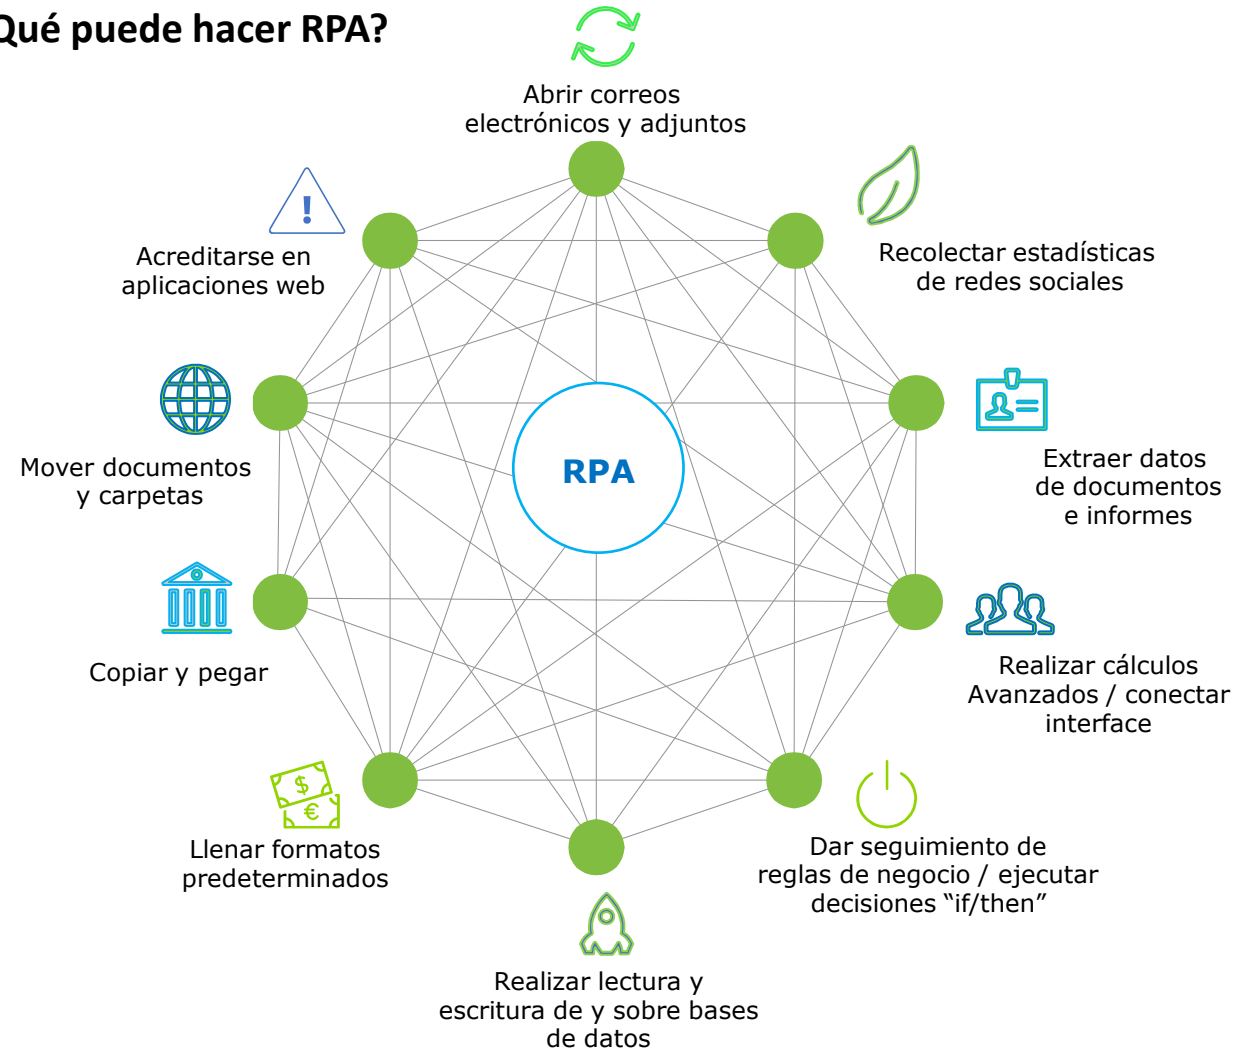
Qué puede hacer RPA?

Abrir correos electrónicos y adjuntos

Recolectar estadísticas de redes sociales

Extraer datos de documentos e informes

Realizar cálculos Avanzados / conectar interface

Dar seguimiento de reglas de negocio / ejecutar decisiones “if/then”

Realizar lectura y escritura de y sobre bases de datos

Llenar formatos predeterminados

Copiar y pegar

Mover documentos y carpetas

Acreditarse en aplicaciones web

RPA